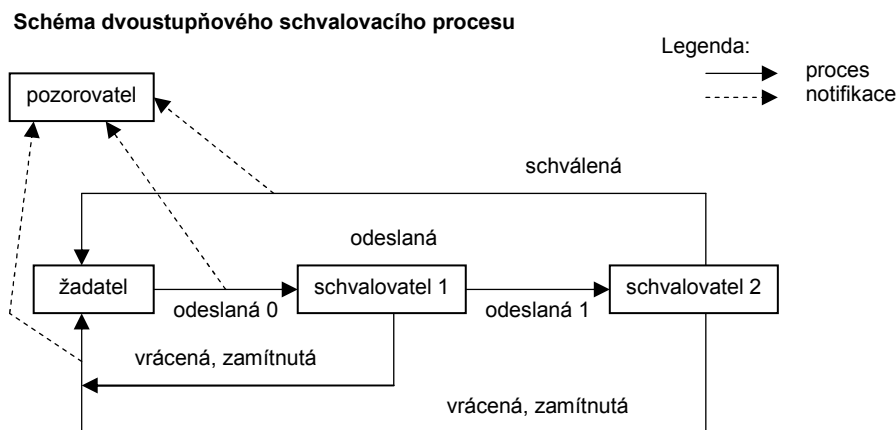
**Schéma dvoustupňového schvalovacího procesu**

Legenda:
proces
notifikace

pozorovatel

schválená

odeslaná

žadatel

odeslaná 0

schvalovatel 1

odeslaná 1

schvalovatel 2

vrácená, zamítnutá

vrácená, zamítnutá